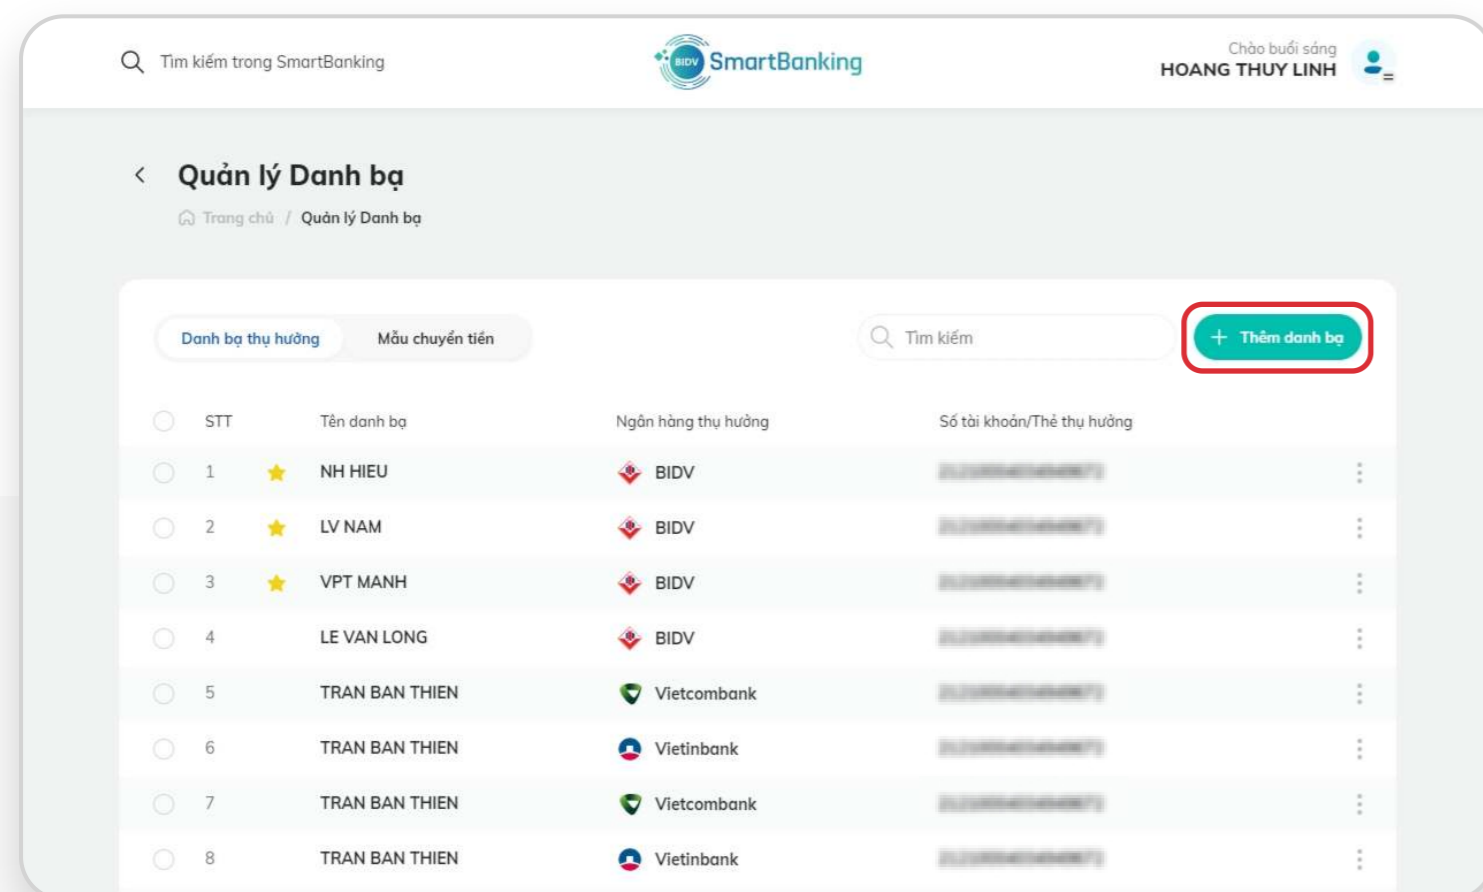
Tìm kiếm trong SmartBanking

BIDV SmartBanking

Chào buổi sáng
HOANG THUY LINH

Quản lý Danh bạ

Trang chủ / Quản lý Danh bạ

Danh bạ thụ hưởng | Mẫu chuyển tiền

Tìm kiếm

+ Thêm danh bạ

| STT | Tên danh bạ | Ngân hàng thụ hưởng | Số tài khoản/Thẻ thụ hưởng |
|---|---|---|---|
| 1 | NH HIEU | BIDV | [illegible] |
| 2 | LV NAM | BIDV | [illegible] |
| 3 | VPT MANH | BIDV | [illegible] |
| 4 | LE VAN LONG | BIDV | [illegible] |
| 5 | TRAN BAN THIEN | Vietcombank | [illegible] |
| 6 | TRAN BAN THIEN | Vietinbank | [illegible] |
| 7 | TRAN BAN THIEN | Vietcombank | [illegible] |
| 8 | TRAN BAN THIEN | Vietinbank | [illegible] |